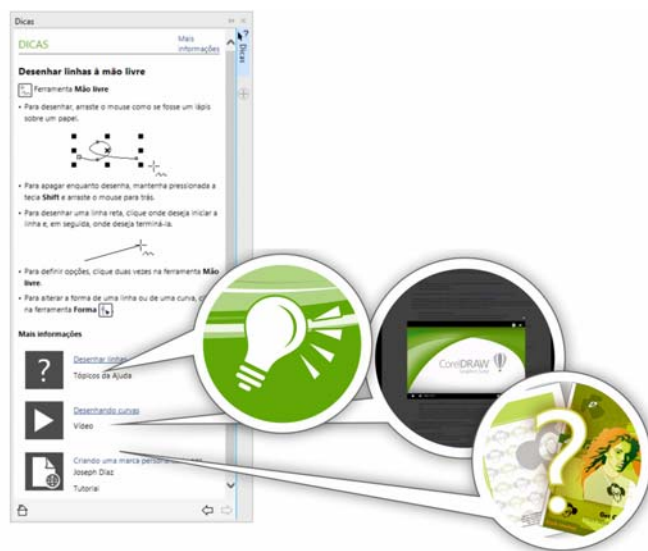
Dicas

DICAS

Mais informações

Dicas

Desenhar linhas à mão livre

Ferramenta Mão livre

• Para desenhar, arraste o mouse como se fosse um lápis sobre um papel.

• Para apagar enquanto desenha, mantenha pressionada a tecla Shift e arraste o mouse para trás.

• Para desenhar uma linha reta, clique onde deseja iniciar a linha e, em seguida, onde deseja terminá-la.

• Para definir opções, clique duas vezes na ferramenta Mão livre.

• Para alterar a forma de uma linha ou de uma curva, c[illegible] na ferramenta Forma

Mais informações

Desenhar linha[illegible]

Tópicos da Ajuda

Desenhando curvas

Vídeo

Criando uma marca pesso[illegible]

Joseph Diaz

Tutorial

CorelDRAW